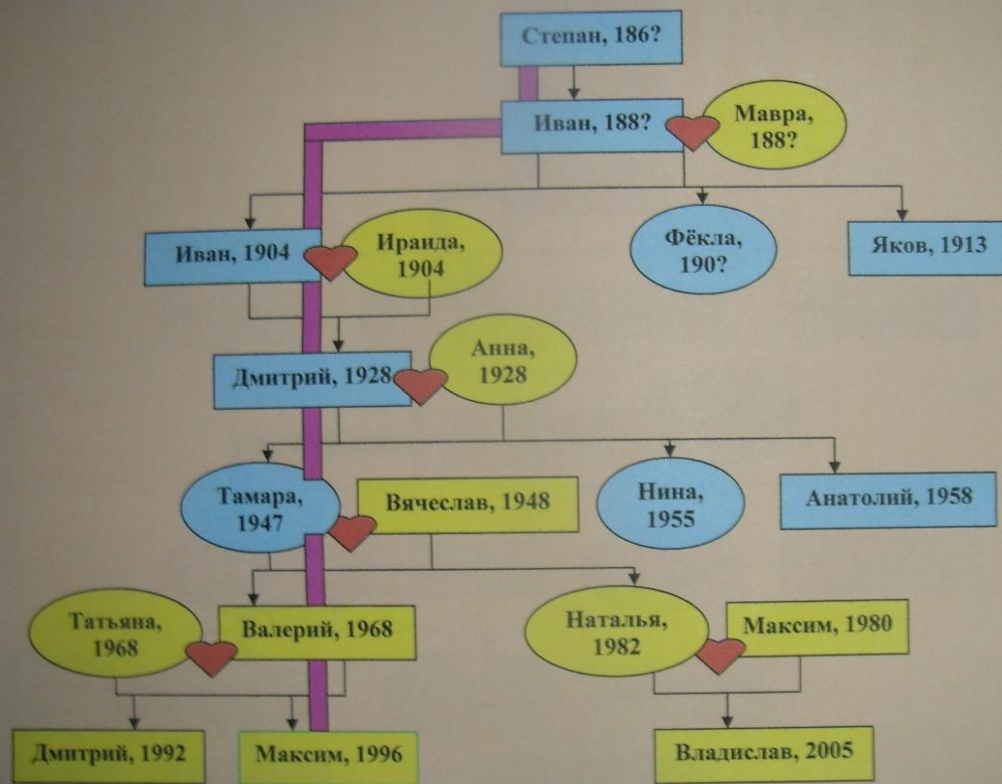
Степан, 186?

Иван, 188?

Мавра, 188?

Иван, 1904

Иранда, 1904

Фёкла, 190?

Яков, 1913

Дмитрий, 1928

Анна, 1928

Тамара, 1947

Вячеслав, 1948

Нина, 1955

Анатолий, 1958

Татьяна, 1968

Валерий, 1968

Наталья, 1982

Максим, 1980

Дмитрий, 1992

Максим, 1996

Владислав, 2005